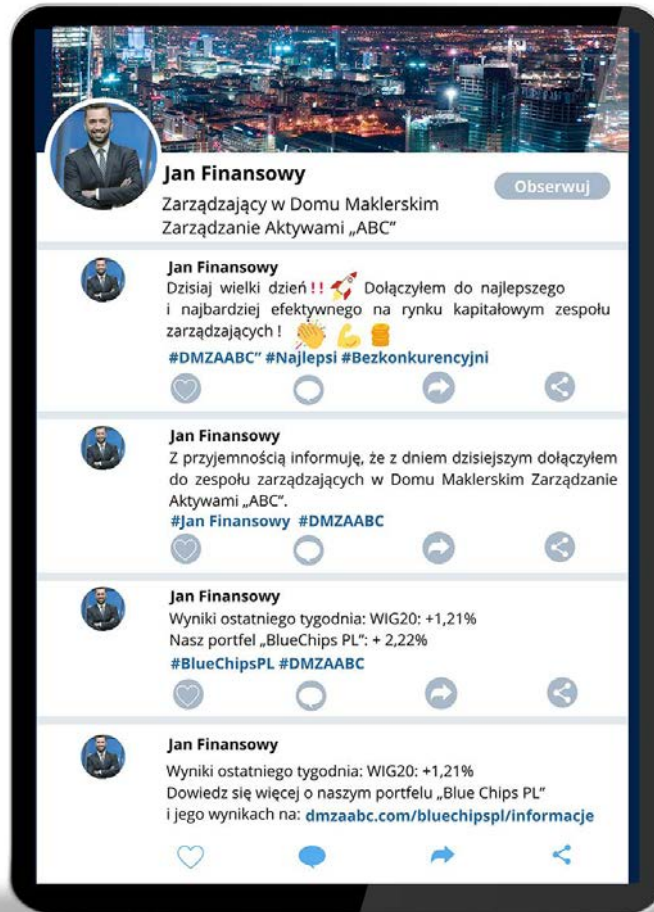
Jan Finansowy

Obserwuj

Zarządzający w Domu Maklerskim Zarządzanie Aktywami „ABC"

Jan Finansowy
Dzisiaj wielki dzień!! 🚀 Dołączyłem do najlepszego i najbardziej efektywnego na rynku kapitałowym zespołu zarządzających! 👏 💪 🪙
#DMZAABC" #Najlepsi #Bezkonkurencyjni

Jan Finansowy
Z przyjemnością informuję, że z dniem dzisiejszym dołączyłem do zespołu zarządzających w Domu Maklerskim Zarządzanie Aktywami „ABC".
#Jan Finansowy #DMZAABC

Jan Finansowy
Wyniki ostatniego tygodnia: WIG20: +1,21%
Nasz portfel „BlueChips PL": + 2,22%
#BlueChipsPL #DMZAABC

Jan Finansowy
Wyniki ostatniego tygodnia: WIG20: +1,21%
Dowiedz się więcej o naszym portfelu „Blue Chips PL" i jego wynikach na: dmzaabc.com/bluechipspl/informacje